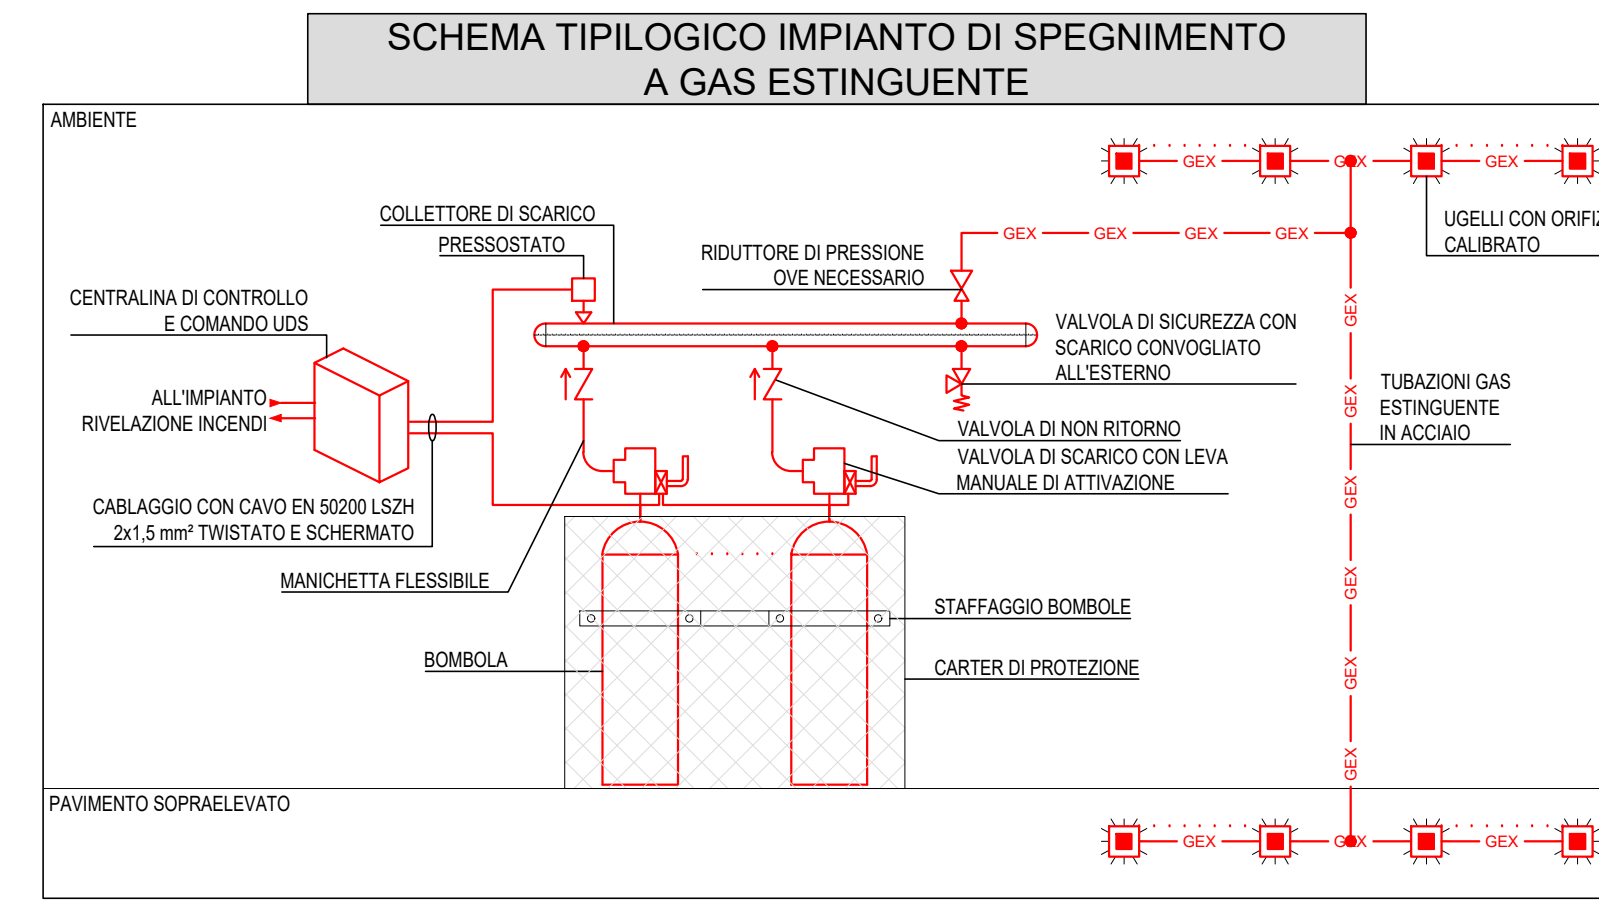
SCHEMA TIPILOGICO IMPIANTO DI SPEGNIMENTO
A GAS ESTINGUENTE

AMBIENTE

GEX GEX GEX

UGELLI CON ORIFI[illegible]
CALIBRATO

COLLETTORE DI SCARICO

PRESSOSTATO

RIDUTTORE DI PRESSIONE
OVE NECESSARIO

GEX GEX GEX GEX

CENTRALINA DI CONTROLLO
E COMANDO UDS

VALVOLA DI SICUREZZA CON
SCARICO CONVOGLIATO
ALL'ESTERNO

GEX

TUBAZIONI GAS
ESTINGUENTE
IN ACCIAIO

ALL'IMPIANTO
RIVELAZIONE INCENDI

VALVOLA DI NON RITORNO

VALVOLA DI SCARICO CON LEVA
MANUALE DI ATTIVAZIONE

GEX

CABLAGGIO CON CAVO EN 50200 LSZH
2x1,5 mm² TWISTATO E SCHERMATO

GEX

MANICHETTA FLESSIBILE

STAFFAGGIO BOMBOLE

GEX

BOMBOLA

CARTER DI PROTEZIONE

GEX

PAVIMENTO SOPRAELEVATO

GEX GEX GEX